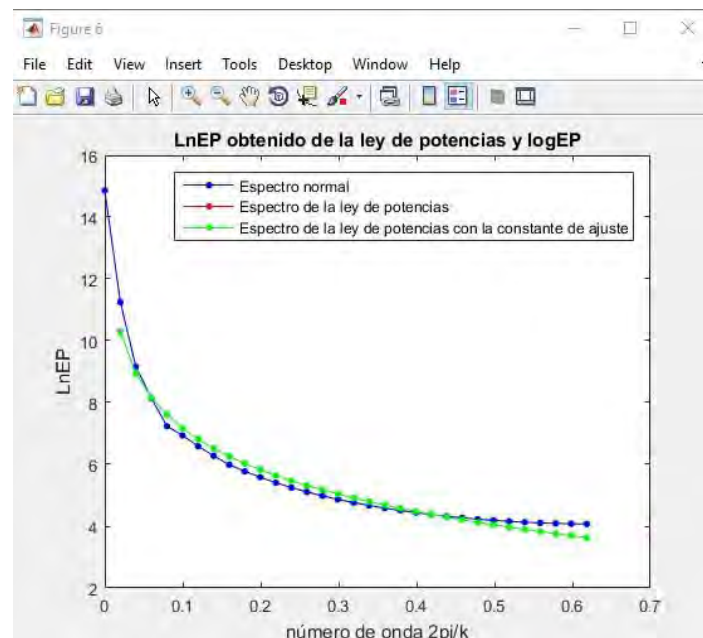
Figure 6

File Edit View Insert Tools Desktop Window Help

LnEP obtenido de la ley de potencias y logEP

Espectro normal
Espectro de la ley de potencias
Espectro de la ley de potencias con la constante de ajuste

LnEP

16
14
12
10
8
6
4
2

0 0.1 0.2 0.3 0.4 0.5 0.6 0.7

número de onda 2pi/k